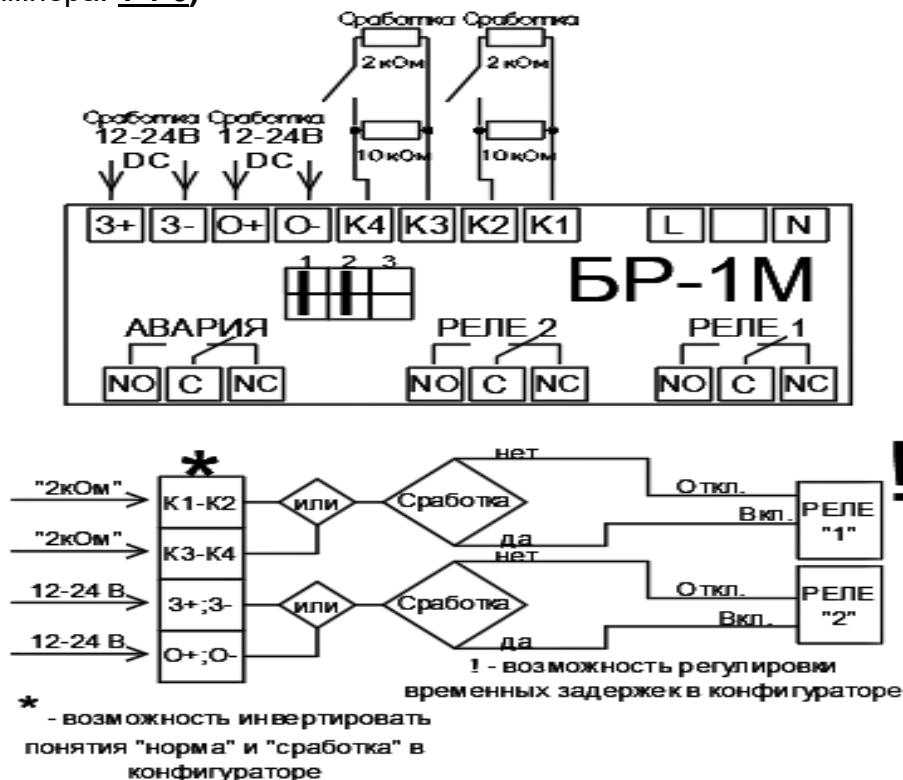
Сработка Сработка
2 кОм
2 кОм
10 кОм
10 кОм
Сработка 12-24В DC
Сработка 12-24В DC
3+ 3- О+ О- К4 К3 К2 К1 L N
1 2 3
БР-1М
АВАРИЯ
NO C NC
РЕЛЕ 2
NO C NC
РЕЛЕ 1
NO C NC

*
"2кОм"
"2кОм"
12-24 В
12-24 В
К1-К2
К3-К4
3+;3-
О+;О-
или
или
Сработка
Сработка
нет
да
нет
да
Откл.
Вкл.
Откл.
Вкл.
РЕЛЕ "1"
РЕЛЕ "2"
!
! - возможность регулировки временных задержек в конфигураторе
* - возможность инвертировать понятия "норма" и "сработка" в конфигураторе